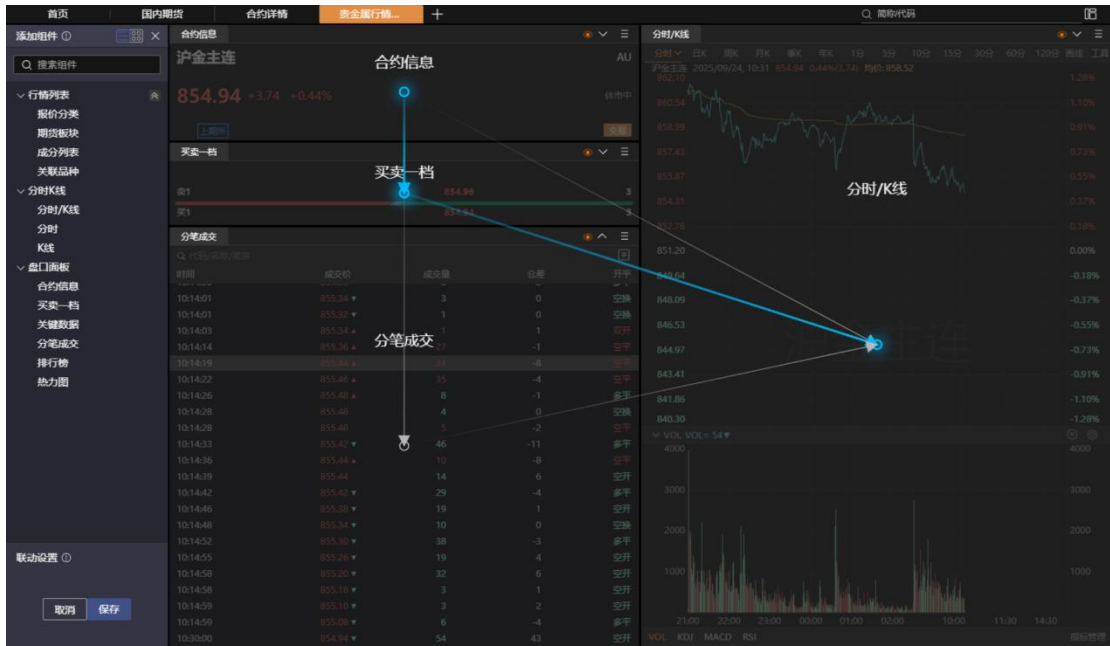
首页 国内期货 合约详情 贵金属行情... +
简称/代码

添加组件 ⓘ
搜索组件
行情列表
报价分类
期货板块
成分列表
关联品种
分时K线
分时/K线
分时
K线
盘口面板
合约信息
买卖一档
关键数据
分笔成交
排行榜
热力图

联动设置 ⓘ
取消 保存

合约信息
沪金主连 AU
854.94 +3.74 +0.44%
休市中
上期所 交易

合约信息

买卖一档
卖1 854.96 3
买1 854.94 3

买卖一档

分笔成交
代码/名称/简拼

| 时间 | 成交价 | 成交量 | 仓差 | 开平 |
|---|---|---|---|---|
| 10:14:01 | 855.34 | 3 | 0 | 空换 |
| 10:14:01 | 855.32 | 1 | 0 | 空换 |
| 10:14:03 | 855.34 | 1 | 1 | 双开 |
| 10:14:14 | 855.36 | 27 | -1 | 空平 |
| 10:14:19 | 855.34 | 34 | -8 | 空平 |
| 10:14:22 | 855.46 | 35 | -4 | 空平 |
| 10:14:26 | 855.44 | 8 | -1 | 多平 |
| 10:14:28 | 855.48 | 4 | 0 | 空换 |
| 10:14:28 | 855.48 | 5 | -2 | 空平 |
| 10:14:33 | 855.42 | 46 | -11 | 多平 |
| 10:14:36 | 855.44 | 10 | -8 | 空平 |
| 10:14:39 | 855.44 | 14 | 6 | 空开 |
| 10:14:42 | 855.42 | 29 | -4 | 多平 |
| 10:14:46 | 855.38 | 19 | 1 | 空开 |
| 10:14:48 | 855.34 | 10 | 0 | 空换 |
| 10:14:52 | 855.30 | 38 | -3 | 多平 |
| 10:14:55 | 855.26 | 19 | 4 | 空开 |
| 10:14:58 | 855.20 | 32 | 6 | 空开 |
| 10:14:58 | 855.16 | 3 | 1 | 空开 |
| 10:14:59 | 855.10 | 3 | 2 | 空开 |
| 10:14:59 | 855.08 | 6 | -4 | 多平 |
| 10:30:00 | 854.94 | 54 | 43 | 空开 |

分笔成交

分时/K线
分时 日K 周K 月K 季K 年K 1分 3分 5分 10分 15分 30分 60分 120分 画线 工具
沪金主连 2025/09/24, 10:31 854.94 0.44%(3.74) 均价: 858.52
862.10 860.54 858.99 857.43 855.87 854.31 852.76 851.20 849.64 848.09 846.53 844.97 843.41 841.86 840.30
1.28% 1.10% 0.91% 0.73% 0.55% 0.37% 0.18% 0.00% -0.18% -0.37% -0.55% -0.73% -0.91% -1.10% -1.28%
分时/K线
沪金主连
VOL VOL= 54
4000 3000 2000 1000
21:00 22:00 23:00 00:00 01:00 02:00 10:00 11:30 14:30
VOL KDJ MACD RSI 指标管理